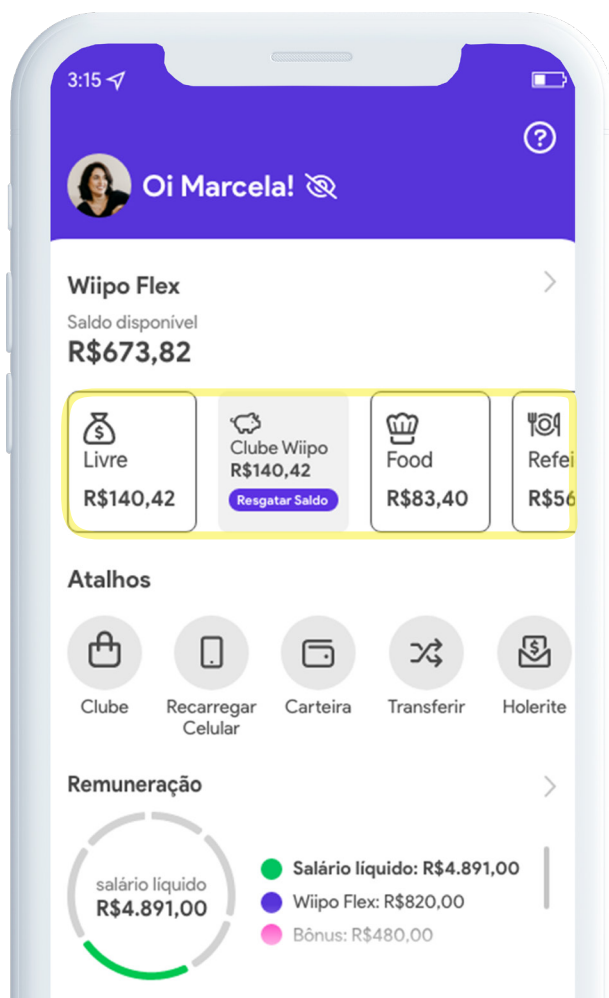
3:15

Oi Marcela!

Wiipo Flex

Saldo disponível

R$673,82

Livre
R$140,42

Clube Wiipo
R$140,42
Resgatar Saldo

Food
R$83,40

Refei
R$56

Atalhos

Clube

Recarregar Celular

Carteira

Transferir

Holerite

Remuneração

salário líquido
R$4.891,00

Salário líquido: R$4.891,00

Wiipo Flex: R$820,00

Bônus: R$480,00